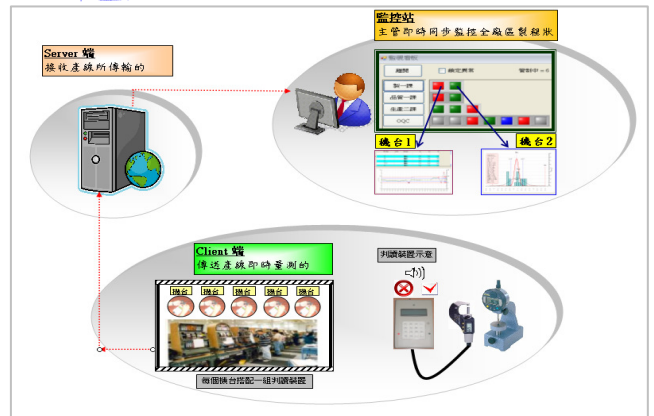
Server 端
接收產線所傳輸的

監控站
主管即時同步監控全廠產製程狀

總覽
鎖定異常
製一課
品管一課
生產二課
OQC

機台1
機台2

Client 端
傳送產線即時量測的

機台
機台
機台
機台
機台

每個機台搭配一組判讀裝置

判讀裝置示意